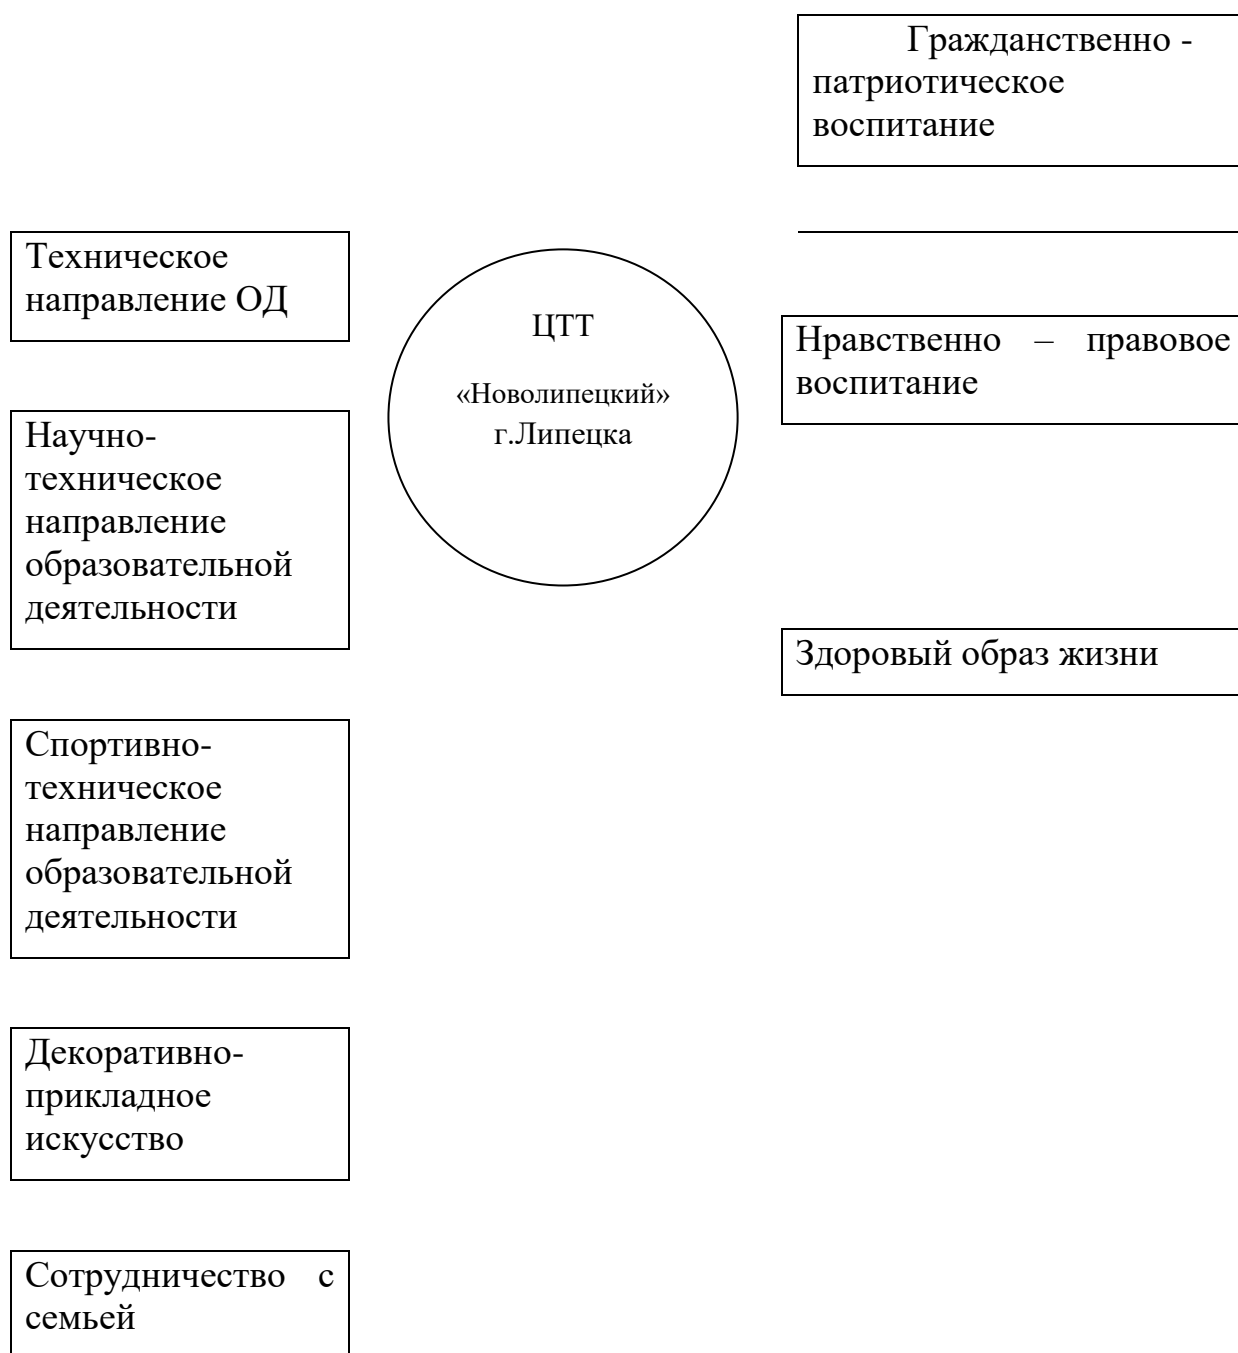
Гражданственно - патриотическое воспитание

Техническое направление ОД

ЦТТ

«Новолипецкий» г.Липецка

Нравственно – правовое воспитание

Научно-техническое направление образовательной деятельности

Здоровый образ жизни

Спортивно-техническое направление образовательной деятельности

Декоративно-прикладное искусство

Сотрудничество с семьей